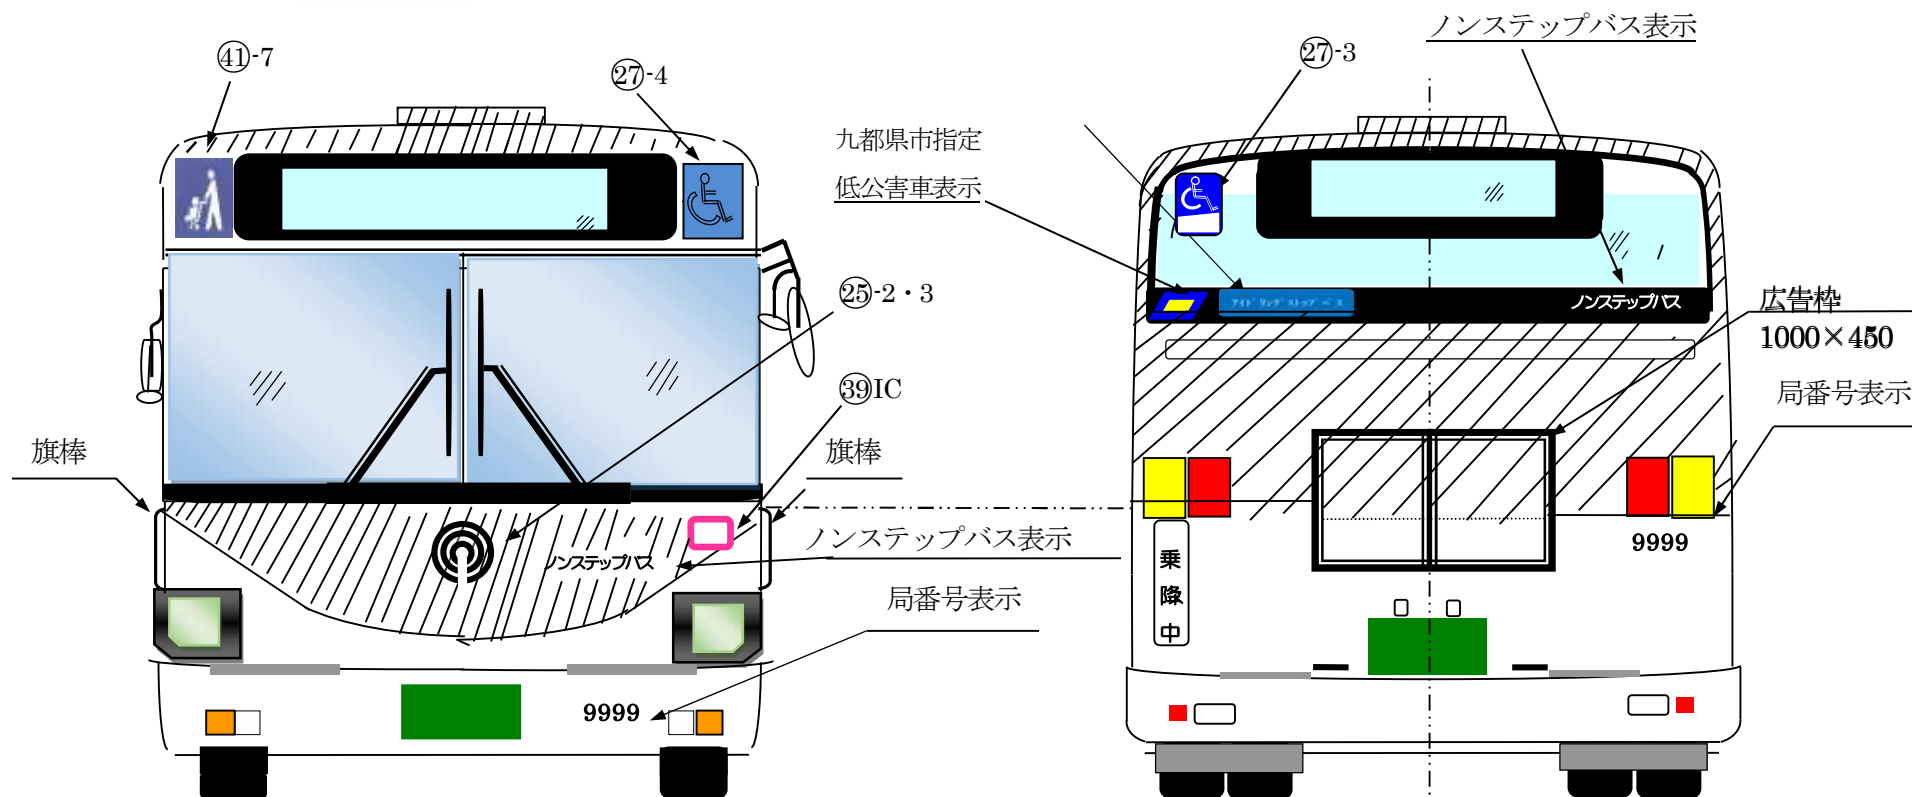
㊶-7

㉗-4

九都県市指定

低公害車表示

㉕-2・3

㊴IC

旗棒

旗棒

ノンステップバス

ノンステップバス表示

局番号表示

9999

㉗-3

ノンステップバス表示

アイドリングストップバス

ノンステップバス

広告枠

1000×450

局番号表示

9999

乗降中